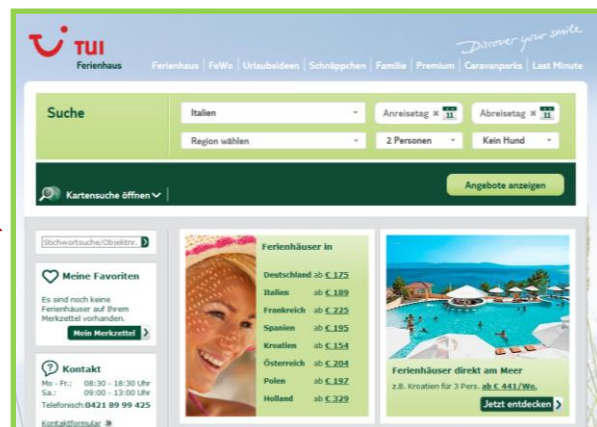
TUI
Ferienhaus

Discover your smile

Ferienhaus | FeWo | Urlaubsideen | Schnäppchen | Familie | Premium | Caravanparks | Last Minute

Suche

Italien
Anreisetag 11
Abreisetag 11
Region wählen
2 Personen
Kein Hund

Kartensuche öffnen
Angebote anzeigen

Stichwortsuche/Objektnr.

Meine Favoriten
Es sind noch keine Ferienhäuser auf Ihrem Merkzettel vorhanden.
Mein Merkzettel

Kontakt
Mo - Fr.: 08:30 - 18:30 Uhr
Sa.: 09:00 - 13:00 Uhr
Telefonisch: 0421 89 99 425
Kontaktformular

Ferienhäuser in

| | |
|---|---|
| Deutschland | ab € 175 |
| Italien | ab € 189 |
| Frankreich | ab € 225 |
| Spanien | ab € 195 |
| Kroatien | ab € 154 |
| Österreich | ab € 204 |
| Polen | ab € 197 |
| Holland | ab € 329 |

Ferienhäuser direkt am Meer
z.B. Kroatien für 3 Pers. ab € 441/Wo.
Jetzt entdecken